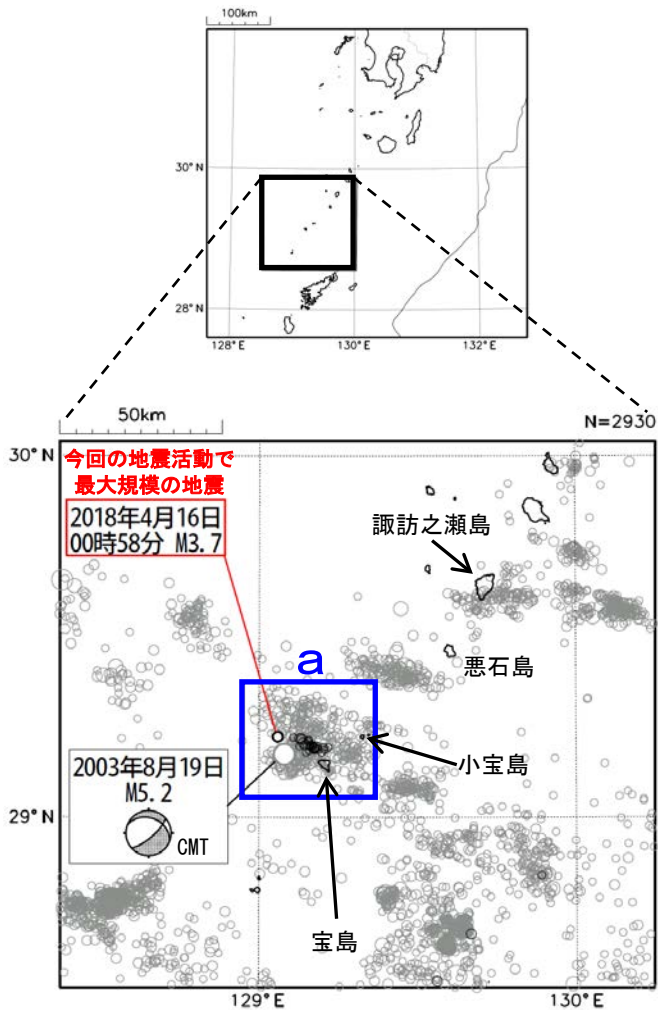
100km

30° N

28° N

128° E

130° E

132° E

50km

N=2930

30° N

今回の地震活動で
最大規模の地震

2018年4月16日
00時58分 M3.7

諏訪之瀬島

悪石島

a

小宝島

2003年8月19日
M5.2

CMT

29° N

宝島

129° E

130° E